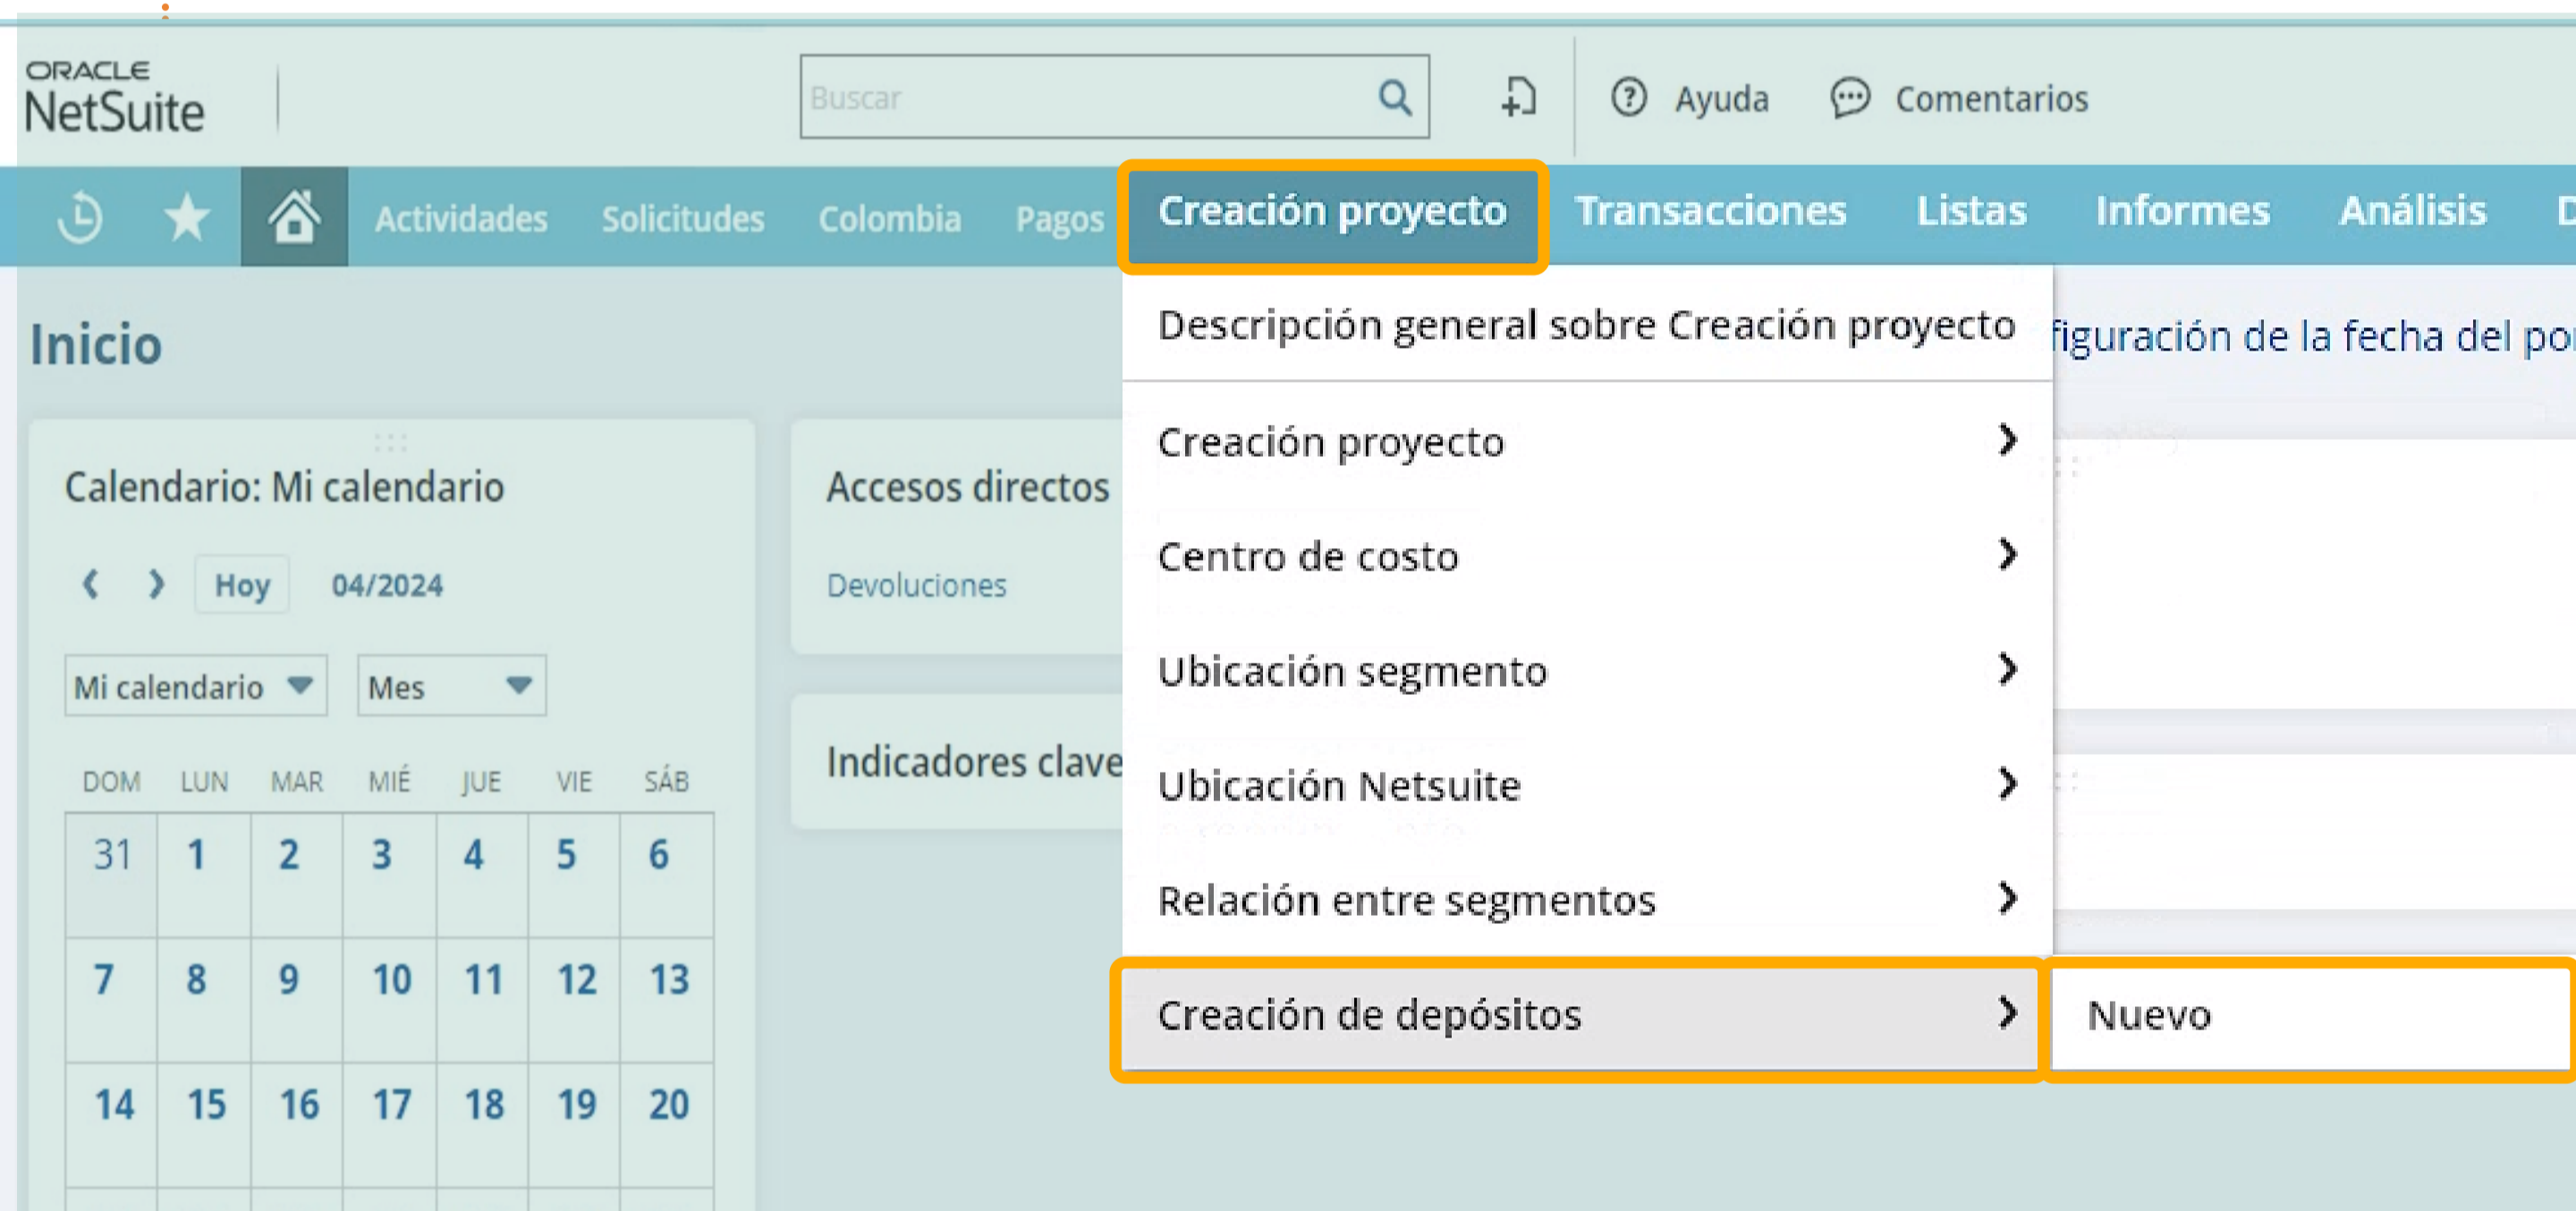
ORACLE NetSuite

Buscar

Ayuda Comentarios

Actividades Solicitudes Colombia Pagos Creación proyecto Transacciones Listas Informes Análisis D

Inicio

figuración de la fecha del po

Calendario: Mi calendario

Hoy 04/2024

Mi calendario Mes

| DOM | LUN | MAR | MIÉ | JUE | VIE | SÁB |
|---|---|---|---|---|---|---|
| 31 | 1 | 2 | 3 | 4 | 5 | 6 |
| 7 | 8 | 9 | 10 | 11 | 12 | 13 |
| 14 | 15 | 16 | 17 | 18 | 19 | 20 |

Accesos directos

Devoluciones

Indicadores clave

Descripción general sobre Creación proyecto

Creación proyecto

Centro de costo

Ubicación segmento

Ubicación Netsuite

Relación entre segmentos

Creación de depósitos

Nuevo